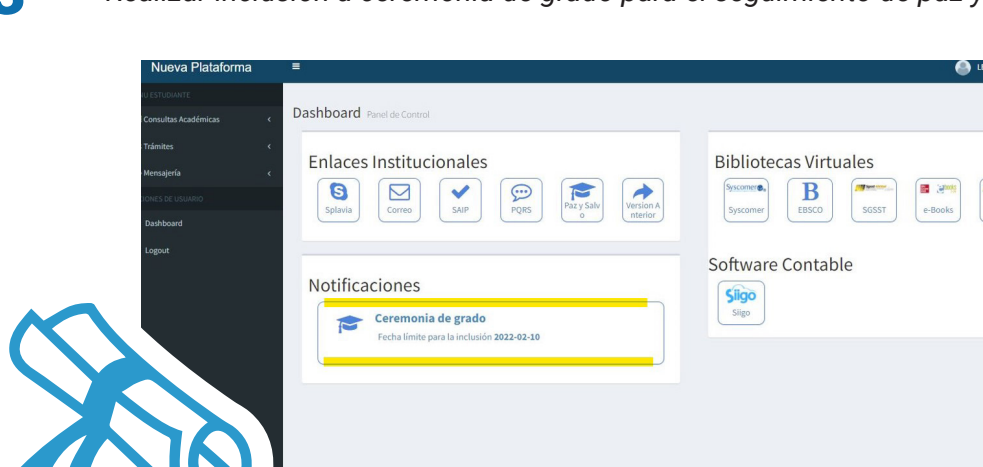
Realizar inclusión a ceremonia de grado para el seguimiento de paz y

Nueva Plataforma

U ESTUDIANTE

Consultas Académicas

Trámites

Mensajería

IONES DE USUARIO

Dashboard

Logout

Dashboard Panel de Control

Enlaces Institucionales

Splavia

Correo

SAIP

PQRS

Paz y Salvo

Version Anterior

Notificaciones

Ceremonia de grado

Fecha límite para la inclusión 2022-02-10

Bibliotecas Virtuales

Syscomer

Syscomer

B

EBSCO

SGSST

e-Books

Software Contable

Siigo

Siigo